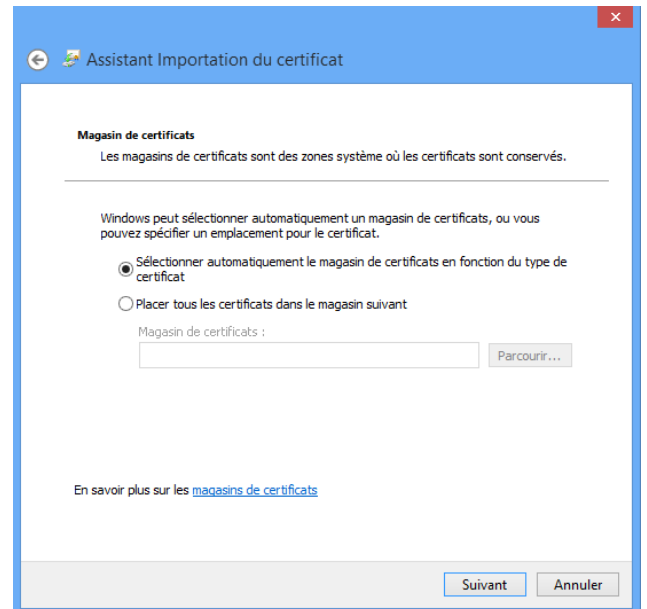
Assistant Importation du certificat

Magasin de certificats

Les magasins de certificats sont des zones système où les certificats sont conservés.

Windows peut sélectionner automatiquement un magasin de certificats, ou vous pouvez spécifier un emplacement pour le certificat.

Sélectionner automatiquement le magasin de certificats en fonction du type de certificat

Placer tous les certificats dans le magasin suivant

Magasin de certificats :

Parcourir...

En savoir plus sur les magasins de certificats

Suivant

Annuler